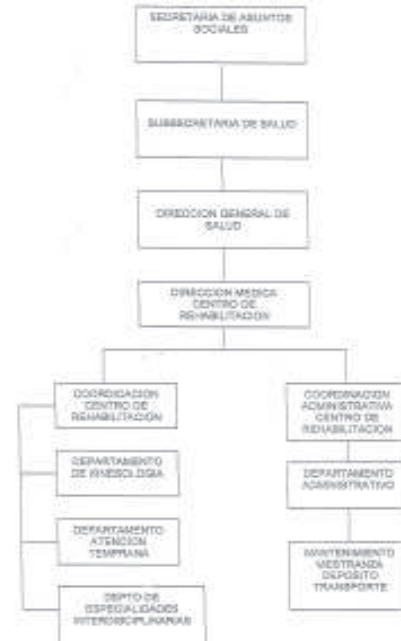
SECRETARIA DE ASUNTOS SOCIALES

SUBSECRETARIA DE SALUD

DIRECCION GENERAL DE SALUD

DIRECCION MEDICA CENTRO DE REHABILITACION

COORDINACION CENTRO DE REHABILITACION

DEPARTAMENTO DE KINESOLOGIA

DEPARTAMENTO ATENCION TEMPRANA

DEPTO DE ESPECIALIDADES INTERDISCIPLINARIAS

COORDINACION ADMINISTRATIVA CENTRO DE REHABILITACION

DEPARTAMENTO ADMINISTRATIVO

MANTENIMIENTO MESTRANZA DEPOSITO TRANSPORTE